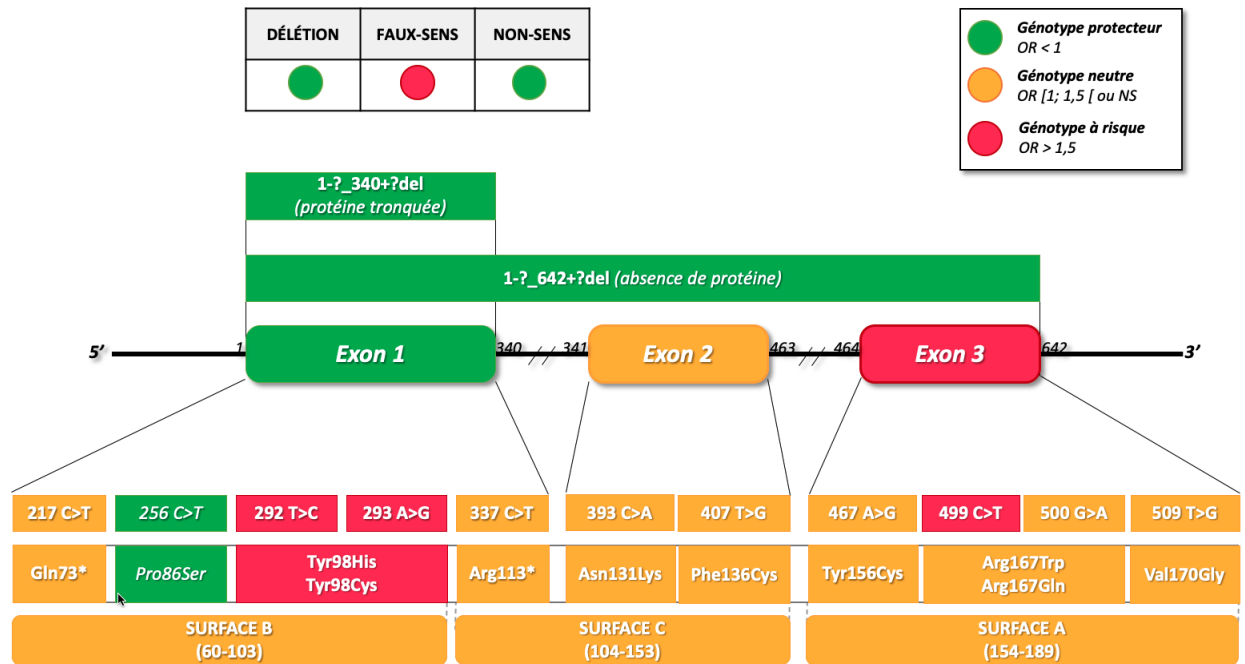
| DÉLETION | FAUX-SENS | NON-SENS |
|---|---|---|
| | | |

Génotype protecteur
OR < 1

Génotype neutre
OR [1; 1,5 [ ou NS

Génotype à risque
OR > 1,5

1-?_340+?del
(protéine tronquée)

1-?_642+?del (absence de protéine)

5' 1 Exon 1 340 341 Exon 2 463 464 Exon 3 642 3'

217 C>T
256 C>T
292 T>C
293 A>G
337 C>T
393 C>A
407 T>G
467 A>G
499 C>T
500 G>A
509 T>G

Gln73*
Pro86Ser
Tyr98His
Tyr98Cys
Arg113*
Asn131Lys
Phe136Cys
Tyr156Cys
Arg167Trp
Arg167Gln
Val170Gly

SURFACE B
(60-103)

SURFACE C
(104-153)

SURFACE A
(154-189)